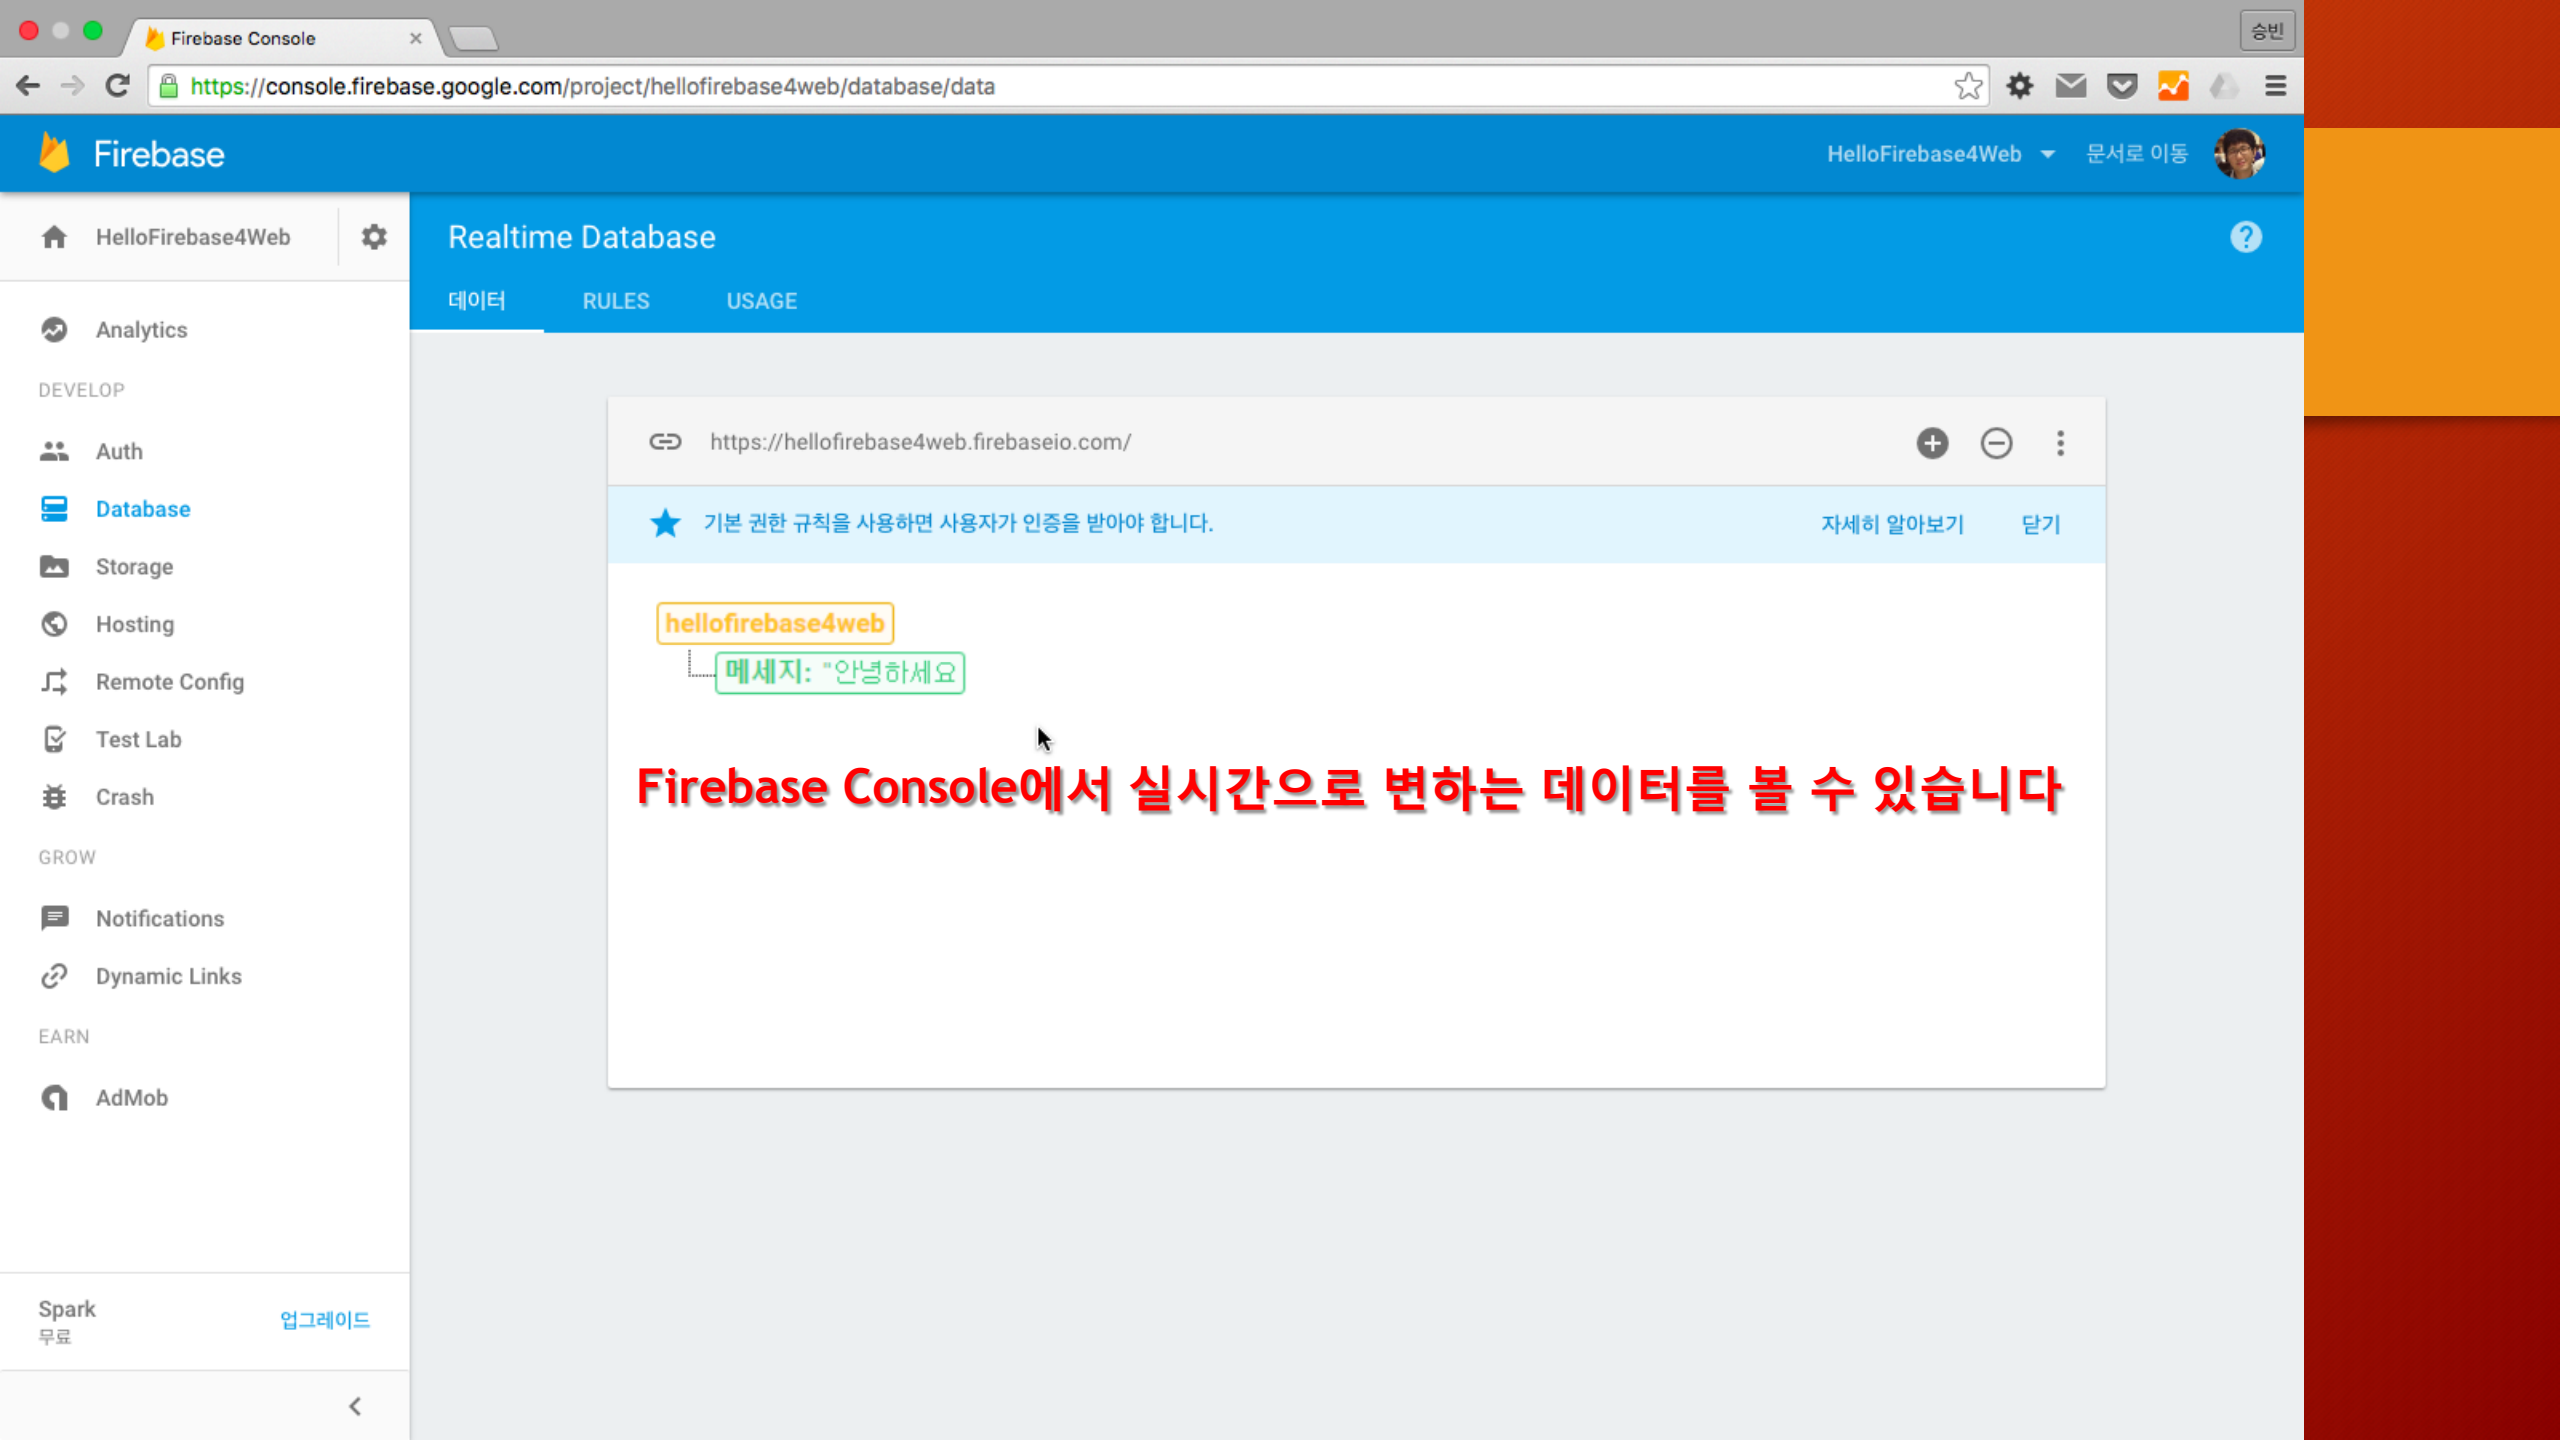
Firebase Console ×

승빈

https://console.firebase.google.com/project/hellofirebase4web/database/data

Firebase

HelloFirebase4Web 문서로 이동

HelloFirebase4Web

Realtime Database

데이터 RULES USAGE

Analytics

DEVELOP

Auth

Database

Storage

Hosting

Remote Config

Test Lab

Crash

GROW

Notifications

Dynamic Links

EARN

AdMob

Spark
무료

업그레이드

https://hellofirebase4web.firebaseio.com/

기본 권한 규칙을 사용하면 사용자가 인증을 받아야 합니다.

자세히 알아보기 닫기

hellofirebase4web

메세지: "안녕하세요

Firebase Console에서 실시간으로 변하는 데이터를 볼 수 있습니다